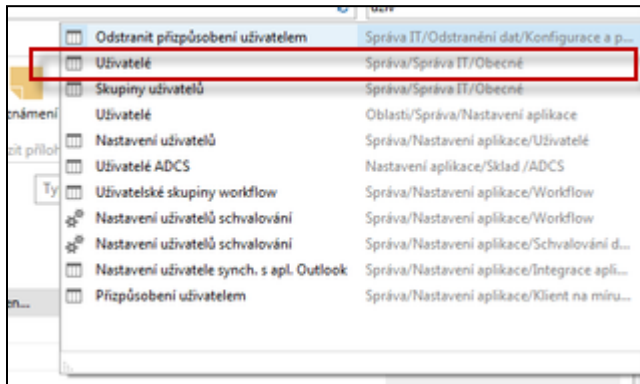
uživ

Odstranit přizpůsobení uživatelem | Správa IT/Odstranění dat/Konfigurace a p...
Uživatelé | Správa/Správa IT/Obecné
Skupiny uživatelů | Správa/Správa IT/Obecné
Uživatelé | Oblasti/Správa/Nastavení aplikace
Nastavení uživatelů | Správa/Nastavení aplikace/Uživatelé
Uživatelé ADCS | Nastavení aplikace/Sklad /ADCS
Uživatelské skupiny workflow | Správa/Nastavení aplikace/Workflow
Nastavení uživatelů schvalování | Správa/Nastavení aplikace/Workflow
Nastavení uživatelů schvalování | Správa/Nastavení aplikace/Schvalování d...
Nastavení uživatele synch. s apl. Outlook | Správa/Nastavení aplikace/Integrace apli...
Přizpůsobení uživatelem | Správa/Nastavení aplikace/Klient na míru...

tnámení
zit přílo
Ty
en...